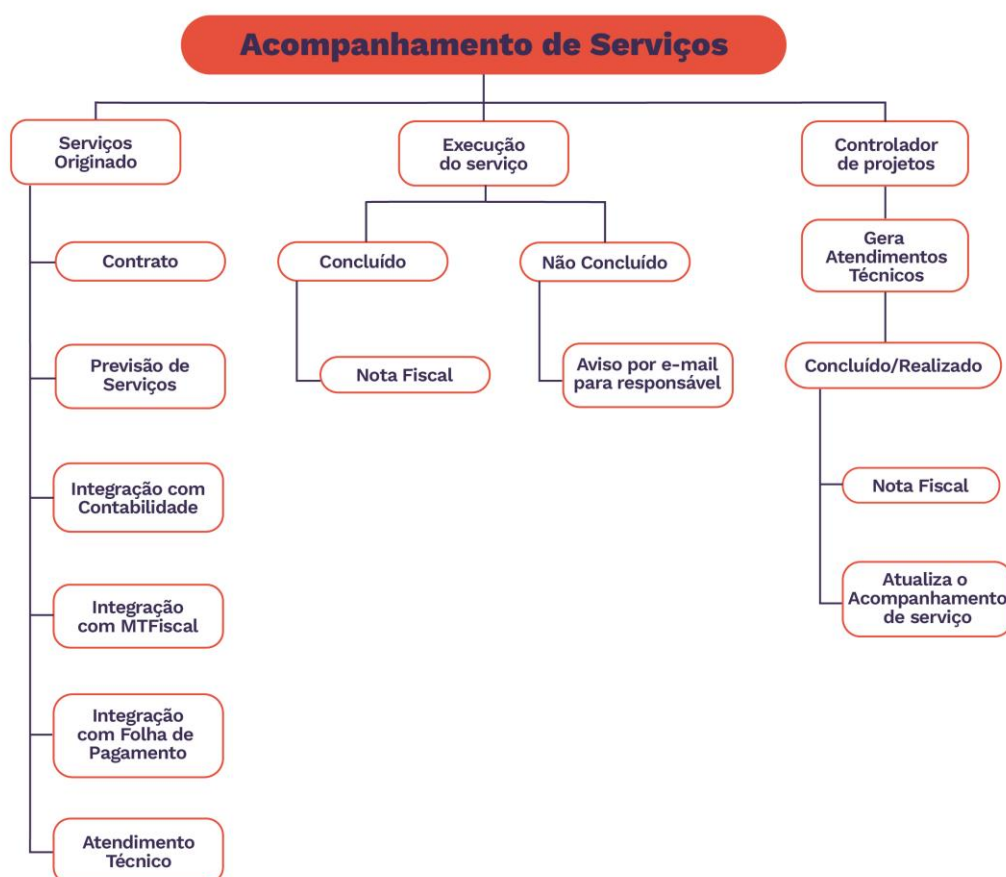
Acompanhamento de Serviços

Serviços Originado

Contrato

Previsão de Serviços

Integração com Contabilidade

Integração com MTFiscal

Integração com Folha de Pagamento

Atendimento Técnico

Execução do serviço

Concluído

Nota Fiscal

Não Concluído

Aviso por e-mail para responsável

Controlador de projetos

Gera Atendimentos Técnicos

Concluído/Realizado

Nota Fiscal

Atualiza o Acompanhamento de serviço